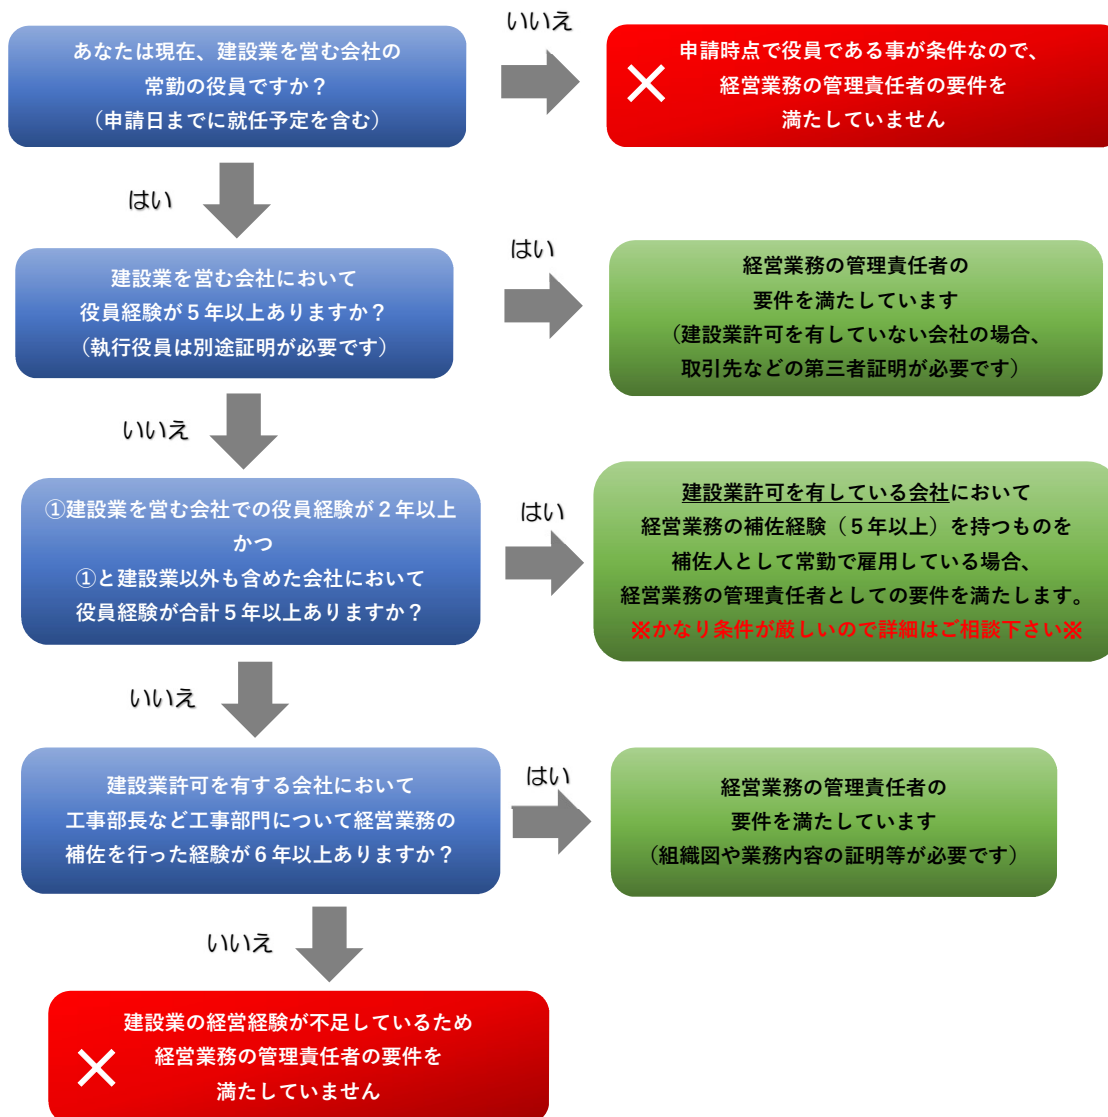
あなたは現在、建設業を営む会社の常勤の役員ですか？（申請日までに就任予定を含む）

いいえ

✕ 申請時点で役員である事が条件なので、経営業務の管理責任者の要件を満たしていません

はい

建設業を営む会社において役員経験が５年以上ありますか？（執行役員は別途証明が必要です）

はい

経営業務の管理責任者の要件を満たしています（建設業許可を有していない会社の場合、取引先などの第三者証明が必要です）

いいえ

①建設業を営む会社での役員経験が２年以上かつ①と建設業以外も含めた会社において役員経験が合計５年以上ありますか？

はい

建設業許可を有している会社において経営業務の補佐経験（５年以上）を持つものを補佐人として常勤で雇用している場合、経営業務の管理責任者としての要件を満たします。※かなり条件が厳しいので詳細はご相談下さい※

いいえ

建設業許可を有する会社において工事部長など工事部門について経営業務の補佐を行った経験が６年以上ありますか？

はい

経営業務の管理責任者の要件を満たしています（組織図や業務内容の証明等が必要です）

いいえ

✕ 建設業の経営経験が不足しているため経営業務の管理責任者の要件を満たしていません